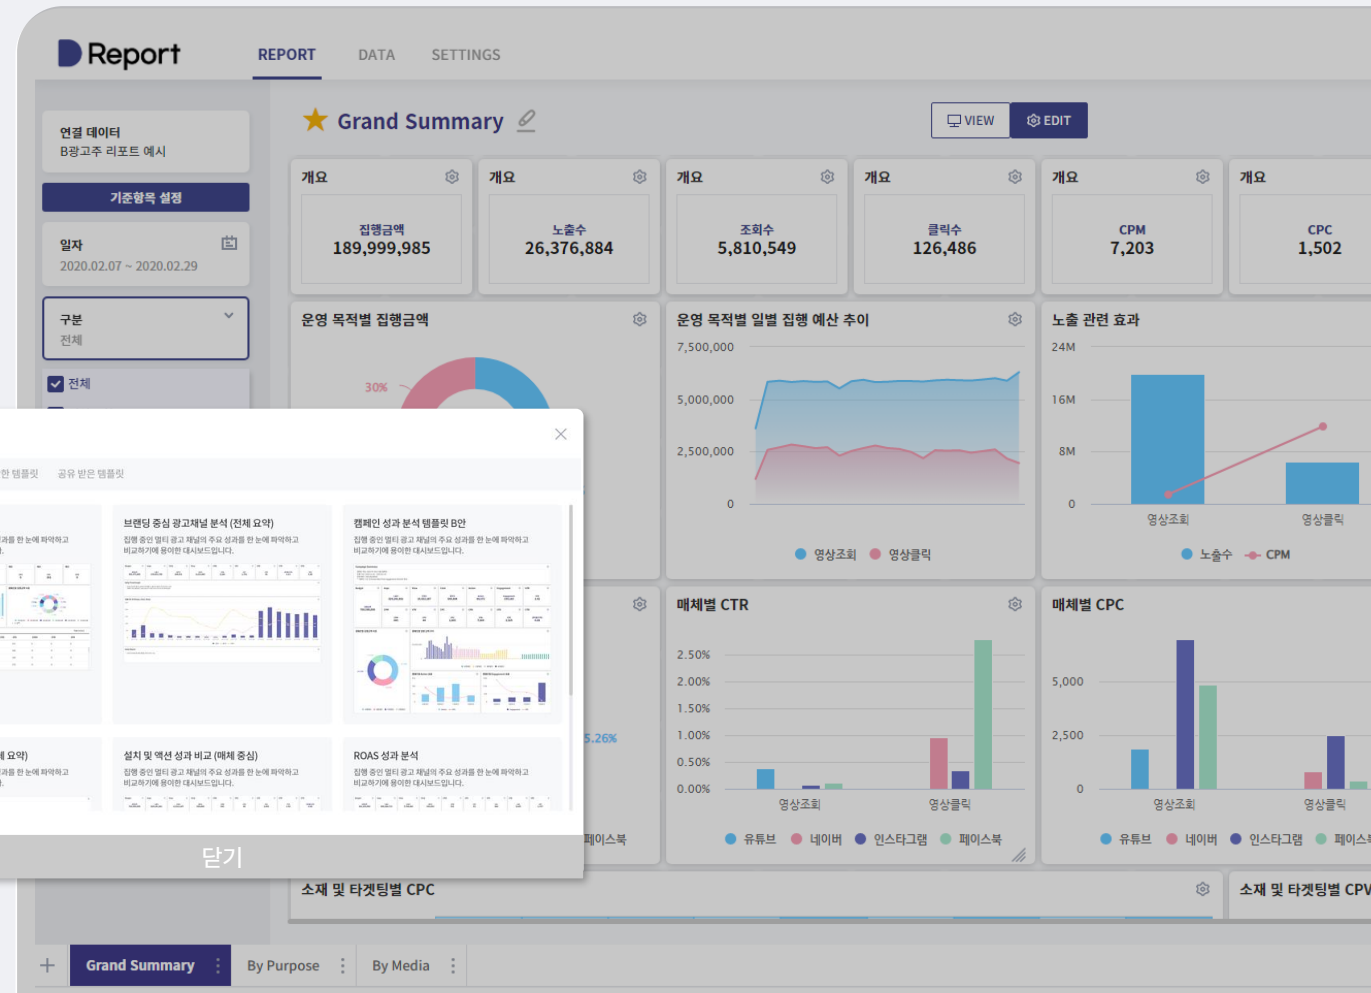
Report

REPORT DATA SETTINGS

연결 데이터
B광고주 리포트 예시

기준항목 설정

일자
2020.02.07 ~ 2020.02.29

구분
전체

전체

Grand Summary

VIEW EDIT

개요
집행금액
189,999,985

개요
노출수
26,376,884

개요
조회수
5,810,549

개요
클릭수
126,486

개요
CPM
7,203

개요
CPC
1,502

운영 목적별 집행금액

30%

운영 목적별 일별 집행 예산 추이

7,500,000
5,000,000
2,500,000
0

영상조회 영상클릭

노출 관련 효과

24M
16M
8M
0

영상조회 영상클릭

노출수 CPM

매체별 CTR

2.50%
2.00%
1.50%
1.00%
0.50%
0.00%

영상조회 영상클릭

유튜브 네이버 인스타그램 페이스북

매체별 CPC

5,000
2,500
0

영상조회 영상클릭

유튜브 네이버 인스타그램 페이스북

5.26%

페이스북

소재 및 타겟팅별 CPC

소재 및 타겟팅별 CPV

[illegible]한 템플릿 공유 받은 템플릿

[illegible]과를 한 눈에 파악하고

브랜딩 중심 광고채널 분석 (전체 요약)
집행 중인 멀티 광고 채널의 주요 성과를 한 눈에 파악하고 비교하기에 용이한 대시보드입니다.

캠페인 성과 분석 템플릿 B안
집행 중인 멀티 광고 채널의 주요 성과를 한 눈에 파악하고 비교하기에 용이한 대시보드입니다.

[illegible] 요약)
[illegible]과를 한 눈에 파악하고

설치 및 액션 성과 비교 (매체 중심)
집행 중인 멀티 광고 채널의 주요 성과를 한 눈에 파악하고 비교하기에 용이한 대시보드입니다.

ROAS 성과 분석
집행 중인 멀티 광고 채널의 주요 성과를 한 눈에 파악하고 비교하기에 용이한 대시보드입니다.

닫기

Grand Summary By Purpose By Media